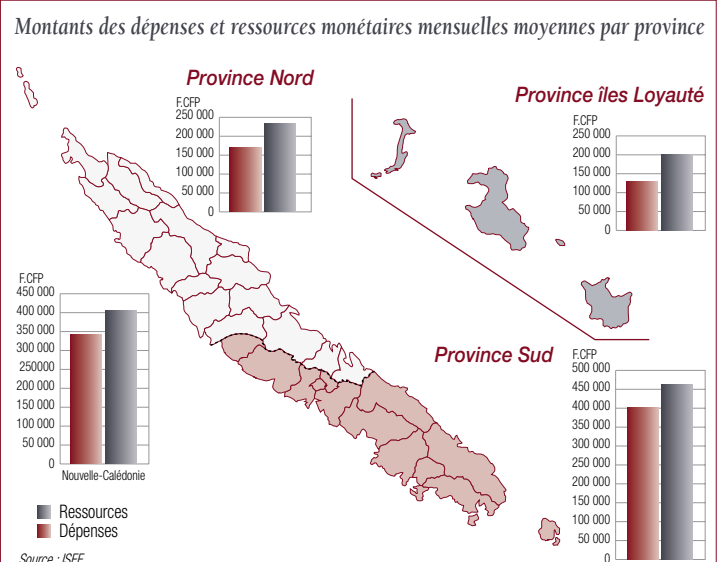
Montants des dépenses et ressources monétaires mensuelles moyennes par province

Province Nord

F.CFP
250 000
200 000
150 000
100 000
50 000
0

Province îles Loyauté

F.CFP
250 000
200 000
150 000
100 000
50 000
0

F.CFP
450 000
400 000
350 000
300 000
250000
200 000
150 000
100 000
50 000
0
Nouvelle-Calédonie

Province Sud

F.CFP
500 000
450 000
400 000
350 000
300 000
250 000
200 000
150 000
100 000
50 000

Ressources
Dépenses

Source : ISEE